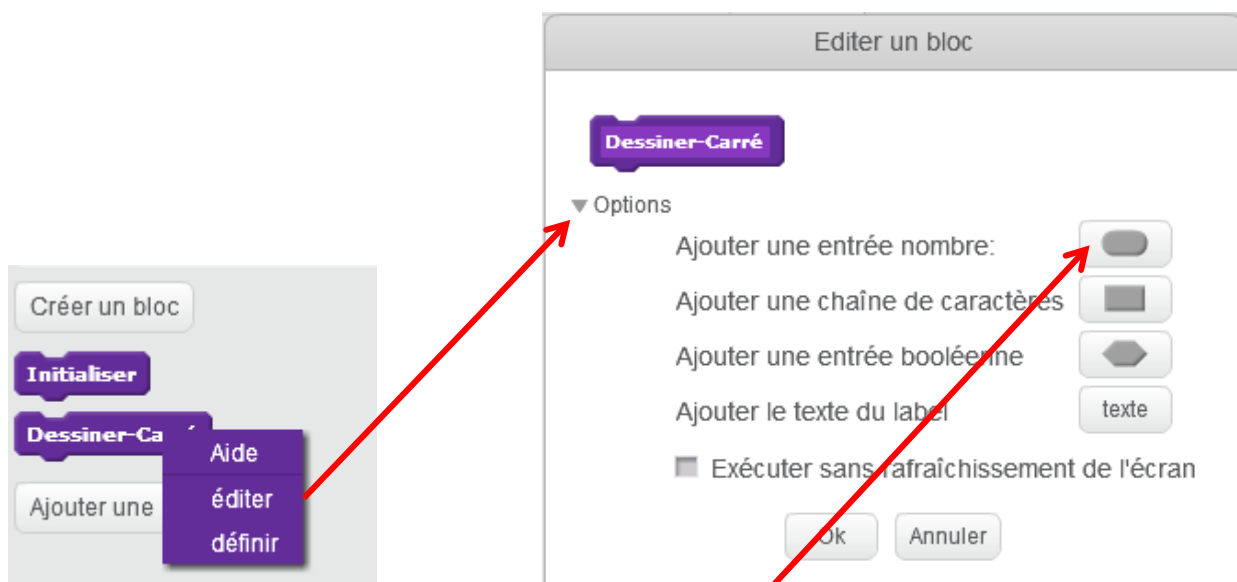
Créer un bloc

Initialiser

Dessiner-Ca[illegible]

Aide

éditer

définir

Ajouter une

Editer un bloc

Dessiner-Carré

Options

Ajouter une entrée nombre:

Ajouter une chaîne de caractères

Ajouter une entrée booléenne

Ajouter le texte du label

texte

Exécuter sans rafraîchissement de l'écran

Ok

Annuler